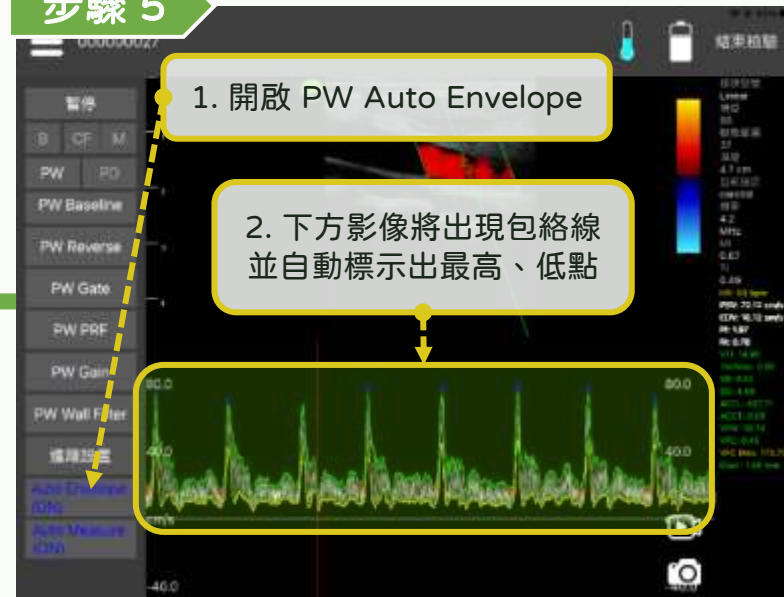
步驟 5

000000027

結束檢驗

暫停

B CF M

PW PD

PW Baseline

PW Reverse

PW Gate

PW PRF

PW Gain

PW Wall Filter

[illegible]

Auto Envelope (ON)

Auto Measure (ON)

1. 開啟 PW Auto Envelope

2. 下方影像將出現包絡線並自動標示出最高、低點

80.0

40.0

80.0

40.0

cm/s

-40.0

Linear

4.7 cm

4.2

MHz

0.67

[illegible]